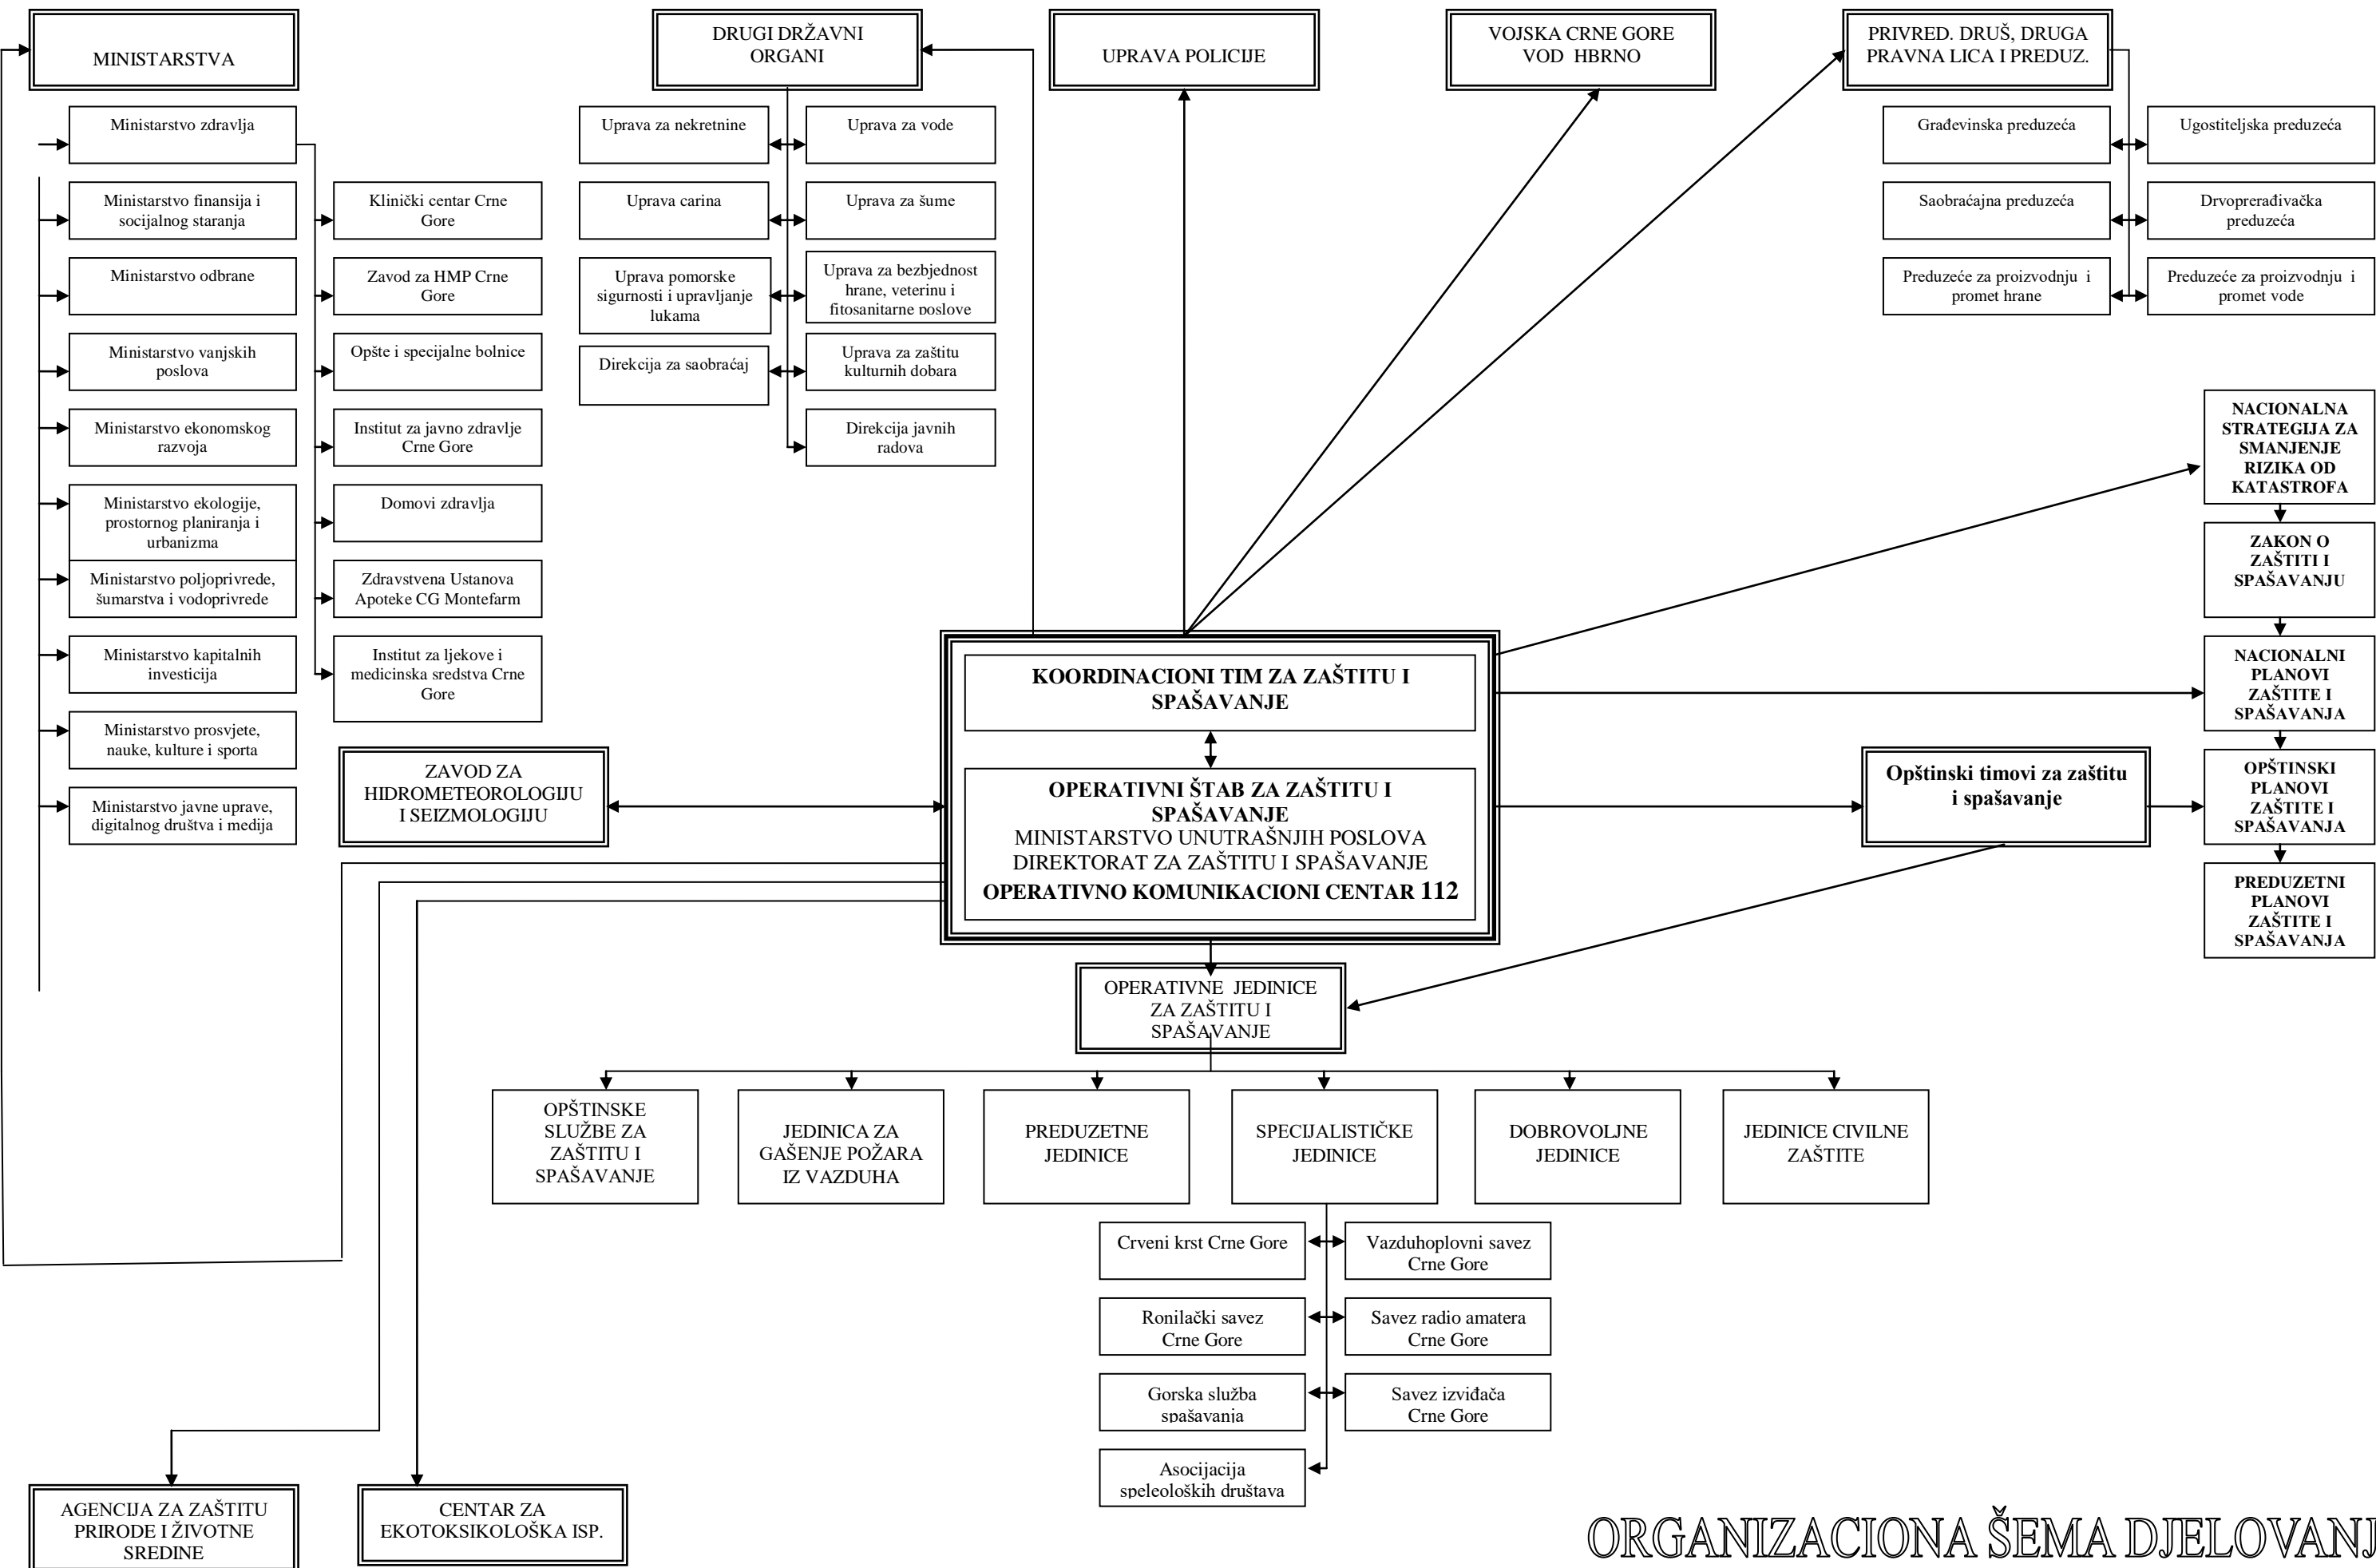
MINISTARSTVA

Ministarstvo zdravlja

Ministarstvo finansija i socijalnog staranja

Ministarstvo odbrane

Ministarstvo vanjskih poslova

Ministarstvo ekonomskog razvoja

Ministarstvo ekologije, prostornog planiranja i urbanizma

Ministarstvo poljoprivrede, šumarstva i vodoprivrede

Ministarstvo kapitalnih investicija

Ministarstvo prosvjete, nauke, kulture i sporta

Ministarstvo javne uprave, digitalnog društva i medija

Klinički centar Crne Gore

Zavod za HMP Crne Gore

Opšte i specijalne bolnice

Institut za javno zdravlje Crne Gore

Domovi zdravlja

Zdravstvena Ustanova Apoteke CG Montefarm

Institut za ljekove i medicinska sredstva Crne Gore

DRUGI DRŽAVNI ORGANI

Uprava za nekretnine

Uprava za vode

Uprava carina

Uprava za šume

Uprava pomorske sigurnosti i upravljanje lukama

Uprava za bezbjednost hrane, veterinu i fitosanitarne poslove

Direkcija za saobraćaj

Uprava za zaštitu kulturnih dobara

Direkcija javnih radova

UPRAVA POLICIJE

VOJSKA CRNE GORE VOD HBRNO

PRIVRED. DRUŠ, DRUGA PRAVNA LICA I PREDUZ.

Građevinska preduzeća

Ugostiteljska preduzeća

Saobraćajna preduzeća

Drvoprerađivačka preduzeća

Preduzeće za proizvodnju i promet hrane

Preduzeće za proizvodnju i promet vode

NACIONALNA STRATEGIJA ZA SMANJENJE RIZIKA OD KATASTROFA

ZAKON O ZAŠTITI I SPAŠAVANJU

NACIONALNI PLANOVI ZAŠTITE I SPAŠAVANJA

OPŠTINSKI PLANOVI ZAŠTITE I SPAŠAVANJA

PREDUZETNI PLANOVI ZAŠTITE I SPAŠAVANJA

KOORDINACIONI TIM ZA ZAŠTITU I SPAŠAVANJE

OPERATIVNI ŠTAB ZA ZAŠTITU I SPAŠAVANJE
MINISTARSTVO UNUTRAŠNJIH POSLOVA
DIREKTORAT ZA ZAŠTITU I SPAŠAVANJE
OPERATIVNO KOMUNIKACIONI CENTAR 112

ZAVOD ZA HIDROMETEOROLOGIJU I SEIZMOLOGIJU

Opštinski timovi za zaštitu i spašavanje

OPERATIVNE JEDINICE ZA ZAŠTITU I SPAŠAVANJE

OPŠTINSKE SLUŽBE ZA ZAŠTITU I SPAŠAVANJE

JEDINICA ZA GAŠENJE POŽARA IZ VAZDUHA

PREDUZETNE JEDINICE

SPECIJALISTIČKE JEDINICE

DOBROVOLJNE JEDINICE

JEDINICE CIVILNE ZAŠTITE

Crveni krst Crne Gore

Vazduhoplovni savez Crne Gore

Ronilački savez Crne Gore

Savez radio amatera Crne Gore

Gorska služba spašavanja

Savez izviđača Crne Gore

Asocijacija speleoloških društava

AGENCIJA ZA ZAŠTITU PRIRODE I ŽIVOTNE SREDINE

CENTAR ZA EKOTOKSIKOLOŠKA ISP.

ORGANIZACIONA ŠEMA DJELOVANJ